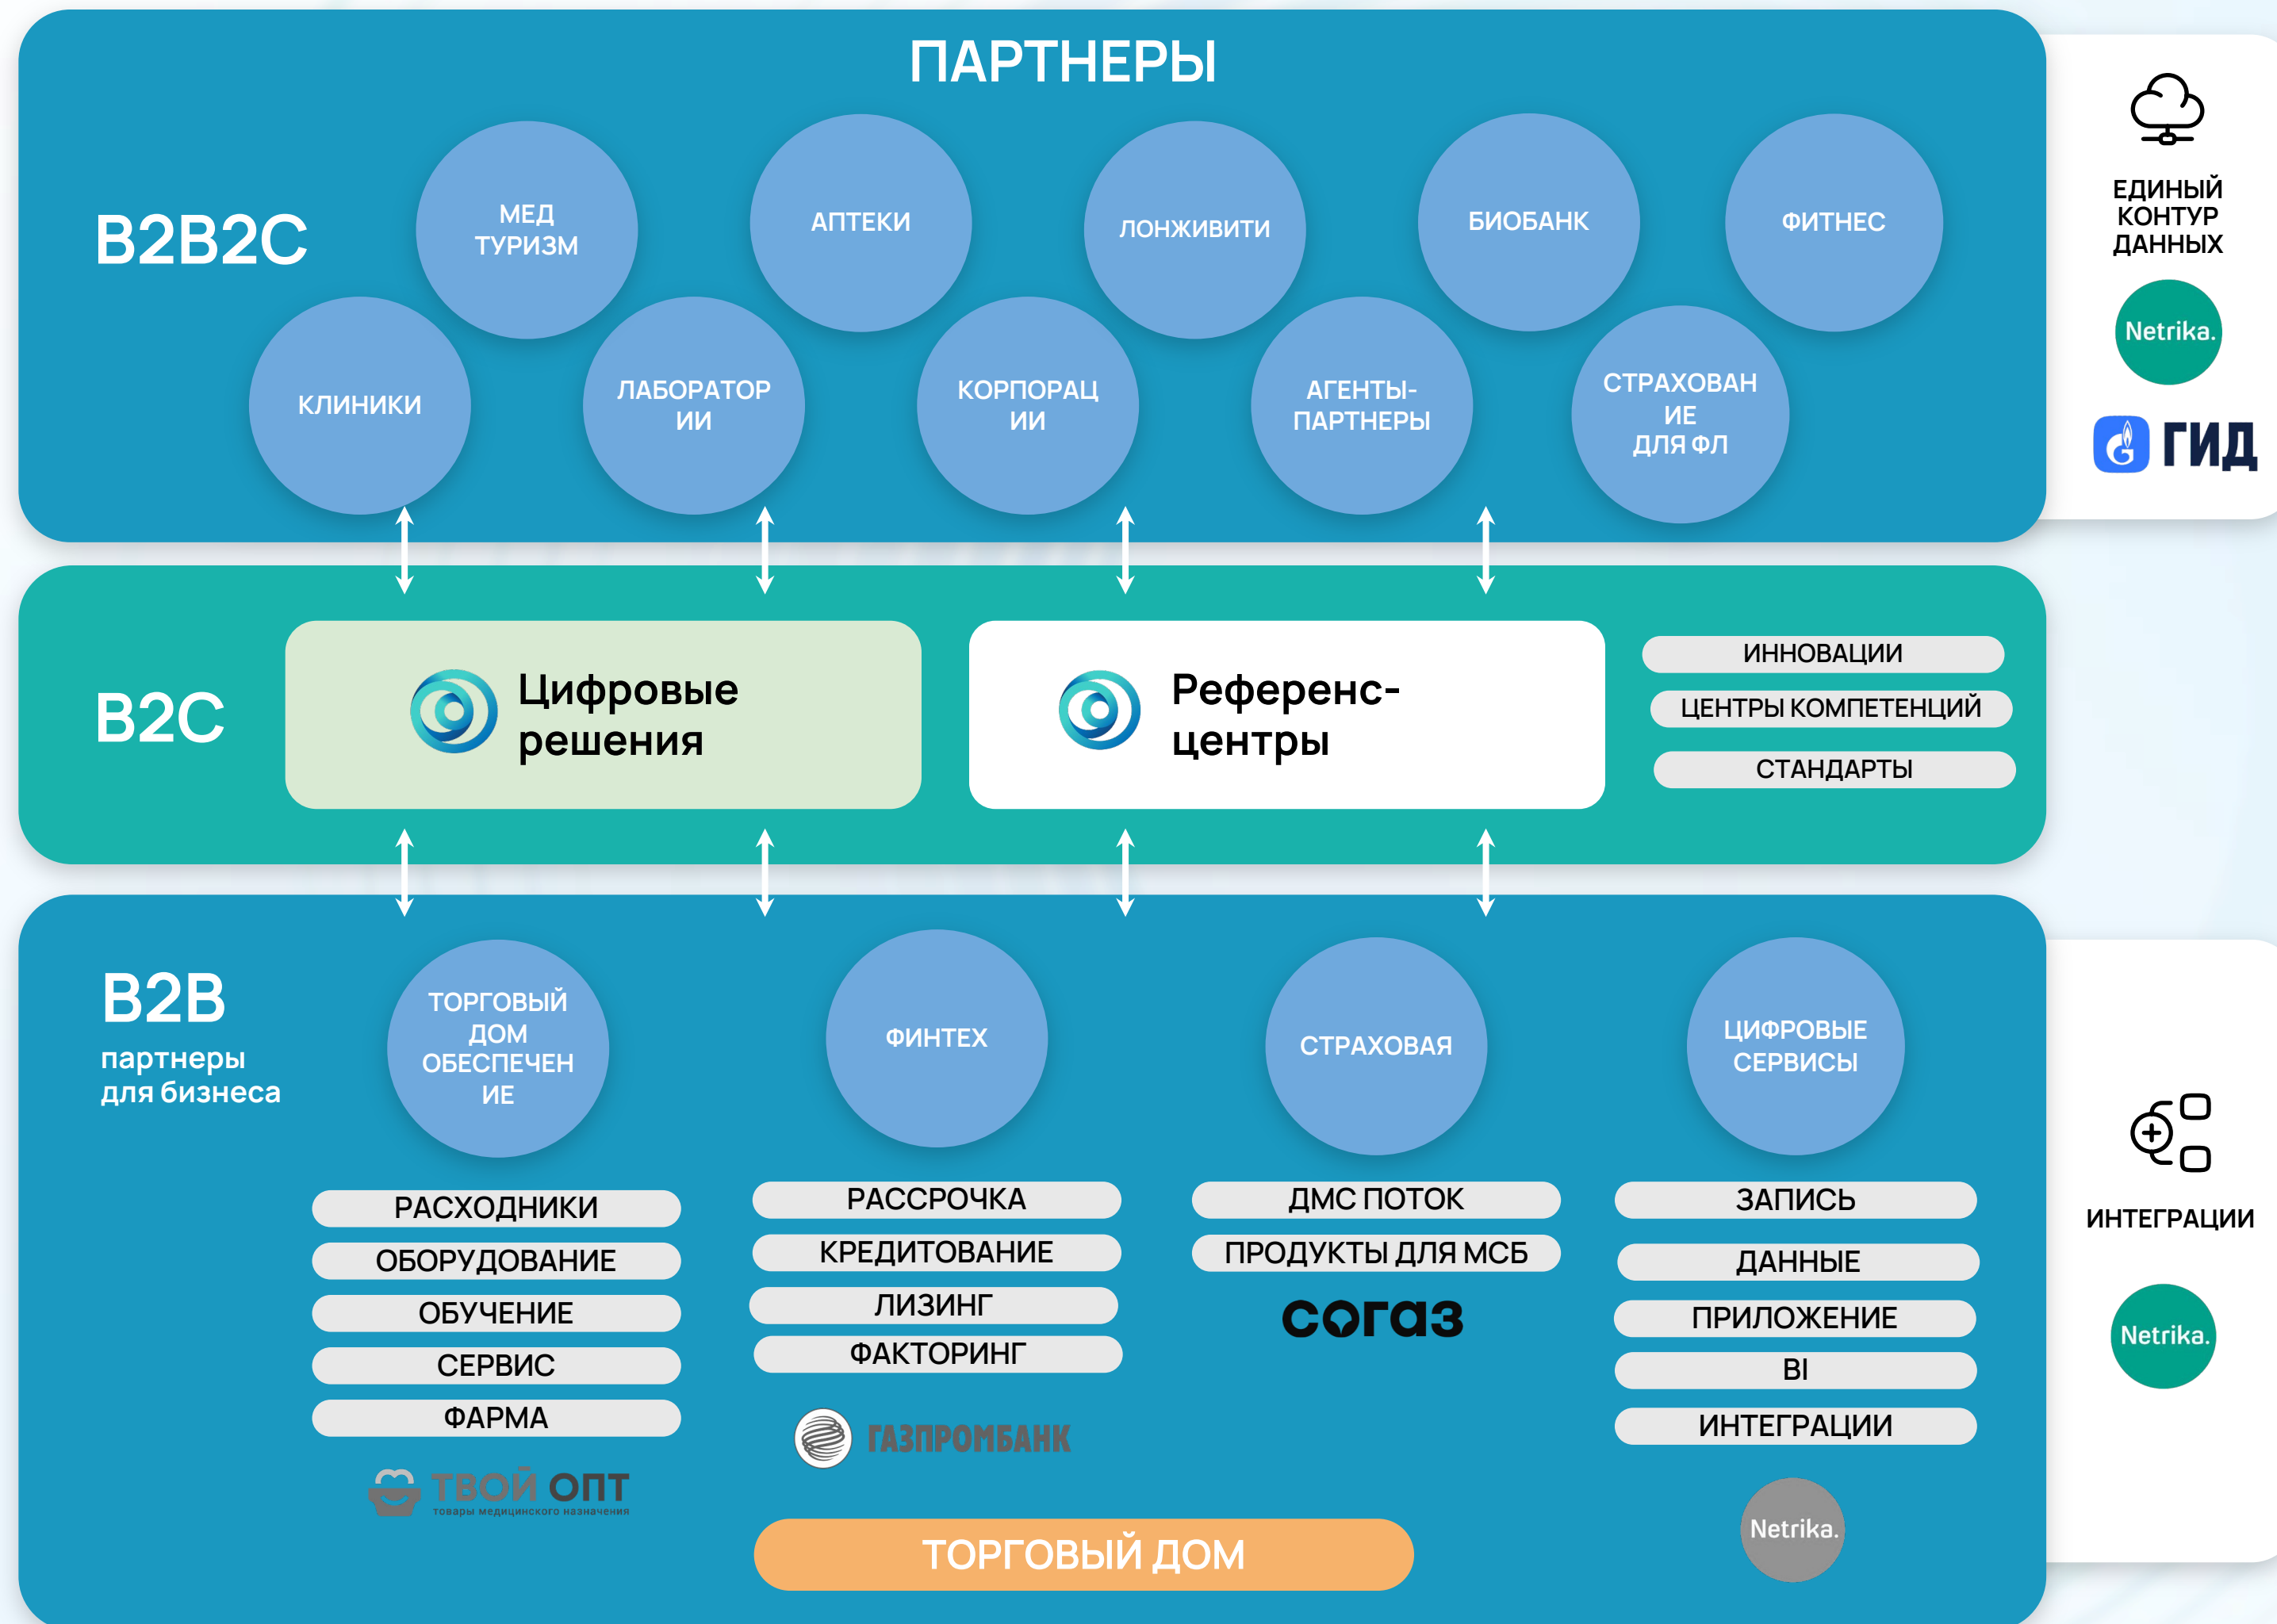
ПАРТНЕРЫ

B2B2C

МЕД ТУРИЗМ

АПТЕКИ

ЛОНЖИВИТИ

БИОБАНК

ФИТНЕС

КЛИНИКИ

ЛАБОРАТОР ИИ

КОРПОРАЦ ИИ

АГЕНТЫ-ПАРТНЕРЫ

СТРАХОВАН ИЕ ДЛЯ ФЛ

ЕДИНЫЙ КОНТУР ДАННЫХ

Netrika.

ГИД

B2C

Цифровые решения

Референс-центры

ИННОВАЦИИ

ЦЕНТРЫ КОМПЕТЕНЦИЙ

СТАНДАРТЫ

B2B
партнеры для бизнеса

ТОРГОВЫЙ ДОМ ОБЕСПЕЧЕН ИЕ

ФИНТЕХ

СТРАХОВАЯ

ЦИФРОВЫЕ СЕРВИСЫ

РАСХОДНИКИ

ОБОРУДОВАНИЕ

ОБУЧЕНИЕ

СЕРВИС

ФАРМА

ТВОЙ ОПТ
товары медицинского назначения

РАССРОЧКА

КРЕДИТОВАНИЕ

ЛИЗИНГ

ФАКТОРИНГ

ГАЗПРОМБАНК

ДМС ПОТОК

ПРОДУКТЫ ДЛЯ МСБ

согаз

ЗАПИСЬ

ДАННЫЕ

ПРИЛОЖЕНИЕ

BI

ИНТЕГРАЦИИ

Netrika.

ТОРГОВЫЙ ДОМ

ИНТЕГРАЦИИ

Netrika.